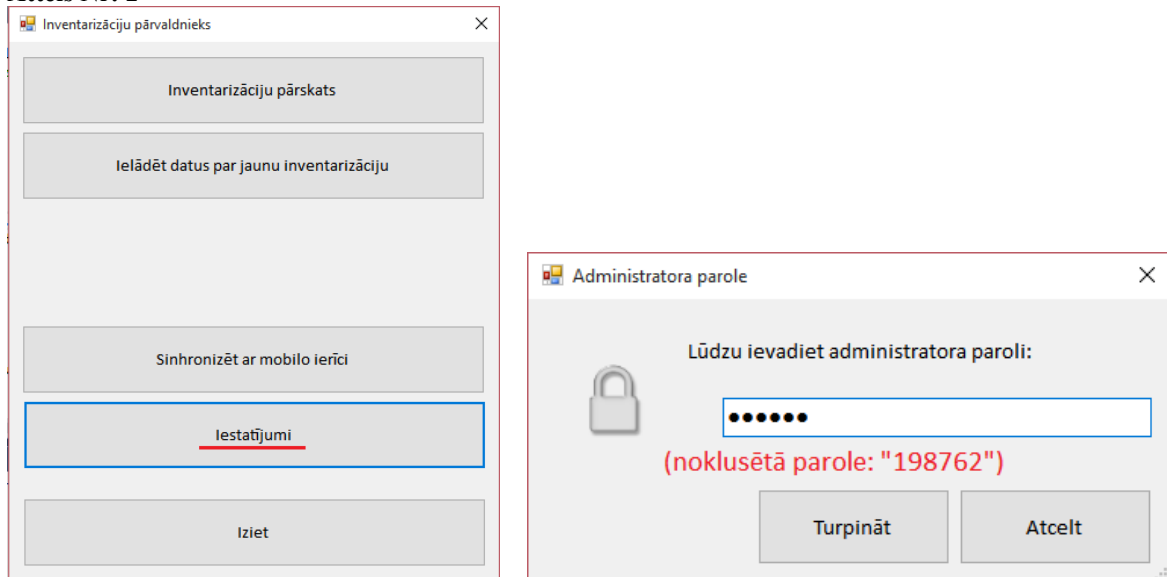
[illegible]

Inventarizāciju pārvaldnieks

Inventarizāciju pārskats

Ielādēt datus par jaunu inventarizāciju

Sinhronizēt ar mobilo ierīci

Iestatījumi

Iziet

Administratora parole

Lūdzu ievadiet administratora paroli:

••••••

(noklusētā parole: "198762")

Turpināt

Atcelt